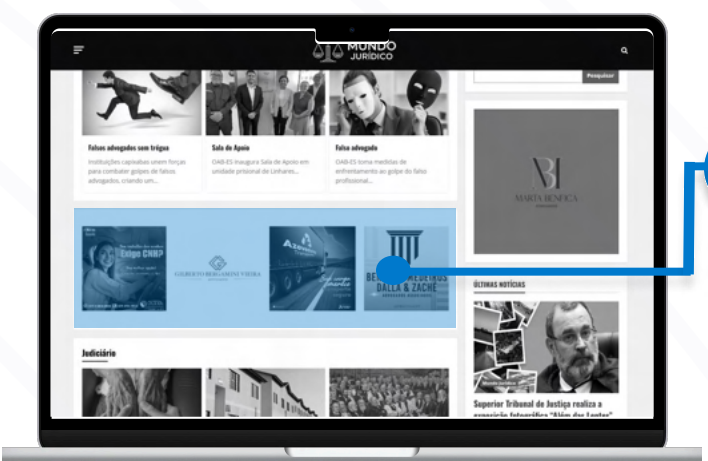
MUNDO JURÍDICO

Pesquisar

Falsos advogados sem trégua
Instituições capixabas unem forças para combater golpes de falsos advogados, criando um...

Sala de Apoio
OAB-ES inaugura Sala de Apoio em unidade prisional de Linhares...

Falsa advogada
OAB-ES toma medidas de enfrentamento ao golpe do falso profissional...

Exige CNH?

GILBERTO BERGAMINI VIEIRA

BE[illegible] MEDEIROS DALLA & ZACHÉ

MB
MARTA BENFICA

ÚLTIMAS NOTÍCIAS

Judiciário

Superior Tribunal de Justiça realiza a exposição fotográfica "Além das Lentes"